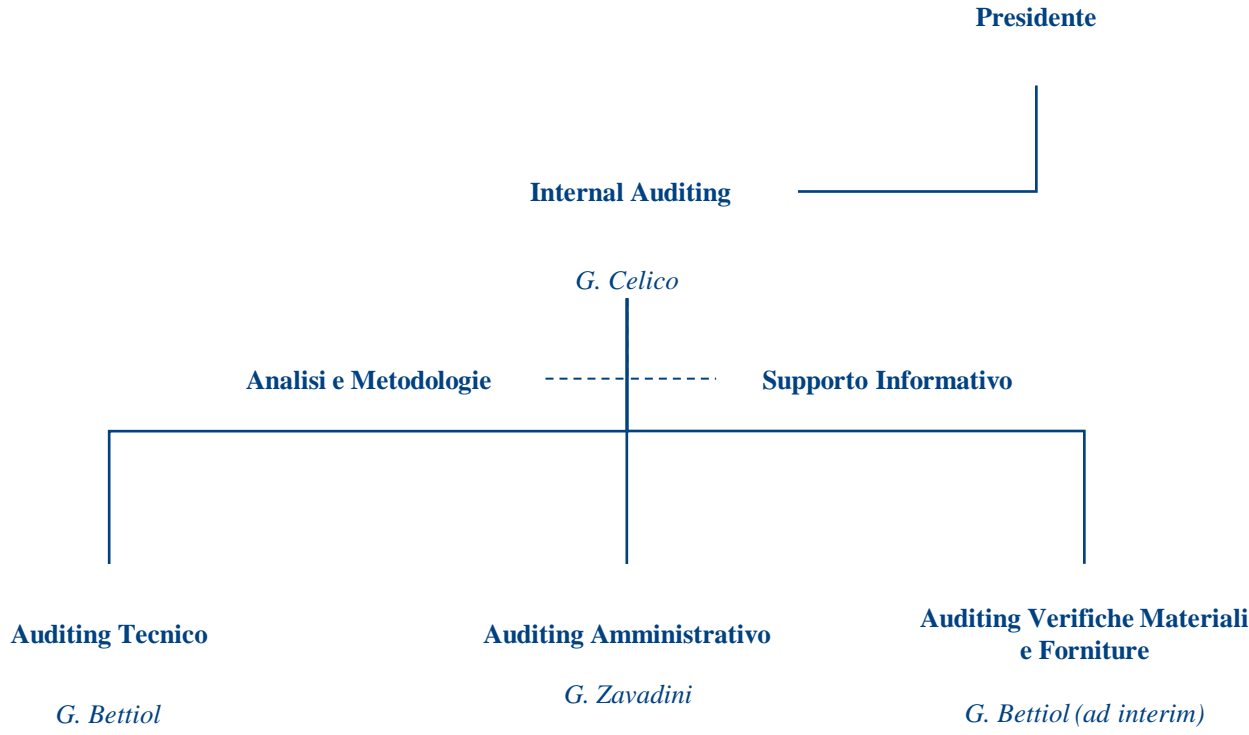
Presidente

Internal Auditing

G. Celico

Analisi e Metodologie

Supporto Informativo

Auditing Tecnico

G. Bettiol

Auditing Amministrativo

G. Zavadini

Auditing Verifiche Materiali e Forniture

G. Bettiol (ad interim)